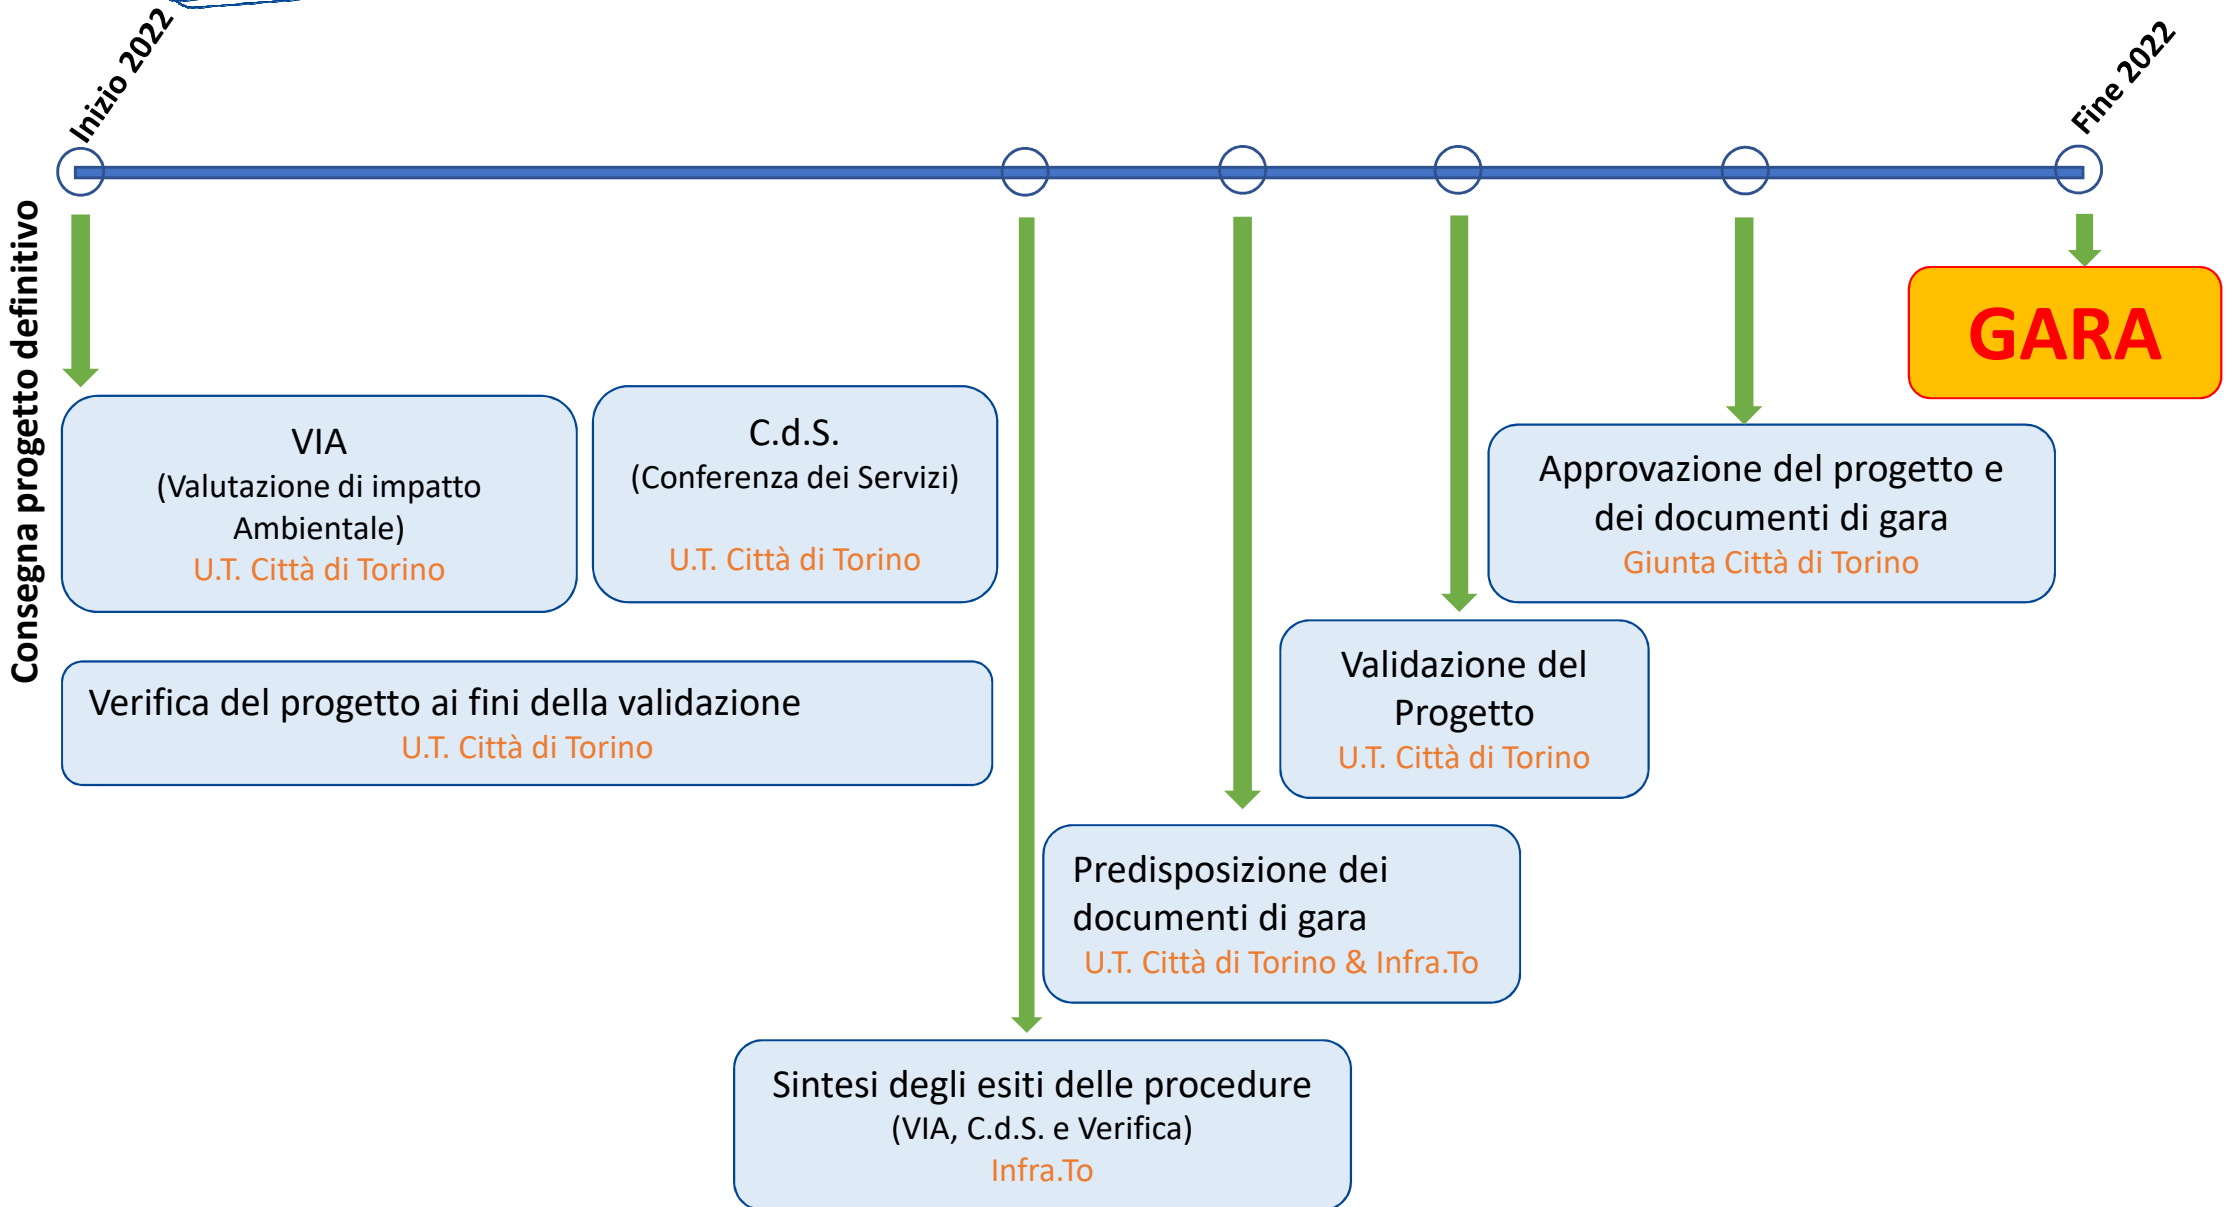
Inizio 2022

Fine 2022

Consegna progetto definitivo

GARA

VIA
(Valutazione di impatto Ambientale)
U.T. Città di Torino

C.d.S.
(Conferenza dei Servizi)
U.T. Città di Torino

Approvazione del progetto e dei documenti di gara
Giunta Città di Torino

Validazione del Progetto
U.T. Città di Torino

Verifica del progetto ai fini della validazione
U.T. Città di Torino

Predisposizione dei documenti di gara
U.T. Città di Torino & Infra.To

Sintesi degli esiti delle procedure
(VIA, C.d.S. e Verifica)
Infra.To